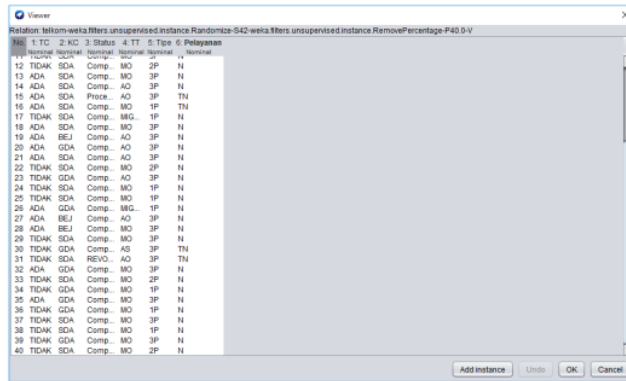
Viewer

Relation: telkom-weka.filters.unsupervised.instance.Randomize-S42-weka.filters.unsupervised.instance.RemovePercentage-P40.0-V

| No. | 1: TC Nominal | 2: KC Nominal | 3: Status Nominal | 4: TT Nominal | 5: Tipe Nominal | 6: Pelayanan Nominal |
|---|---|---|---|---|---|---|
| 12 | TIDAK | SDA | Comp... | MO | 2P | N |
| 13 | ADA | SDA | Comp... | MO | 3P | N |
| 14 | ADA | SDA | Comp... | AO | 3P | N |
| 15 | ADA | SDA | Proce... | AO | 3P | TN |
| 16 | ADA | SDA | Comp... | MO | 1P | TN |
| 17 | TIDAK | SDA | Comp... | MIG... | 1P | N |
| 18 | ADA | SDA | Comp... | MO | 3P | N |
| 19 | ADA | BEJ | Comp... | AO | 3P | N |
| 20 | ADA | GDA | Comp... | AO | 3P | N |
| 21 | ADA | SDA | Comp... | AO | 3P | N |
| 22 | TIDAK | SDA | Comp... | MO | 2P | N |
| 23 | TIDAK | GDA | Comp... | AO | 3P | N |
| 24 | TIDAK | SDA | Comp... | MO | 1P | N |
| 25 | TIDAK | SDA | Comp... | MO | 1P | N |
| 26 | ADA | GDA | Comp... | MIG... | 1P | N |
| 27 | ADA | BEJ | Comp... | AO | 3P | N |
| 28 | ADA | BEJ | Comp... | MO | 3P | N |
| 29 | TIDAK | SDA | Comp... | MO | 3P | N |
| 30 | TIDAK | GDA | Comp... | AS | 3P | TN |
| 31 | TIDAK | SDA | REVO... | AO | 3P | TN |
| 32 | ADA | GDA | Comp... | MO | 3P | N |
| 33 | TIDAK | SDA | Comp... | MO | 2P | N |
| 34 | TIDAK | GDA | Comp... | MO | 1P | N |
| 35 | ADA | GDA | Comp... | MO | 3P | N |
| 36 | TIDAK | GDA | Comp... | MO | 1P | N |
| 37 | TIDAK | SDA | Comp... | MO | 3P | N |
| 38 | TIDAK | SDA | Comp... | MO | 1P | N |
| 39 | TIDAK | GDA | Comp... | MO | 3P | N |
| 40 | TIDAK | SDA | Comp... | MO | 2P | N |

Add instance | Undo | OK | Cancel